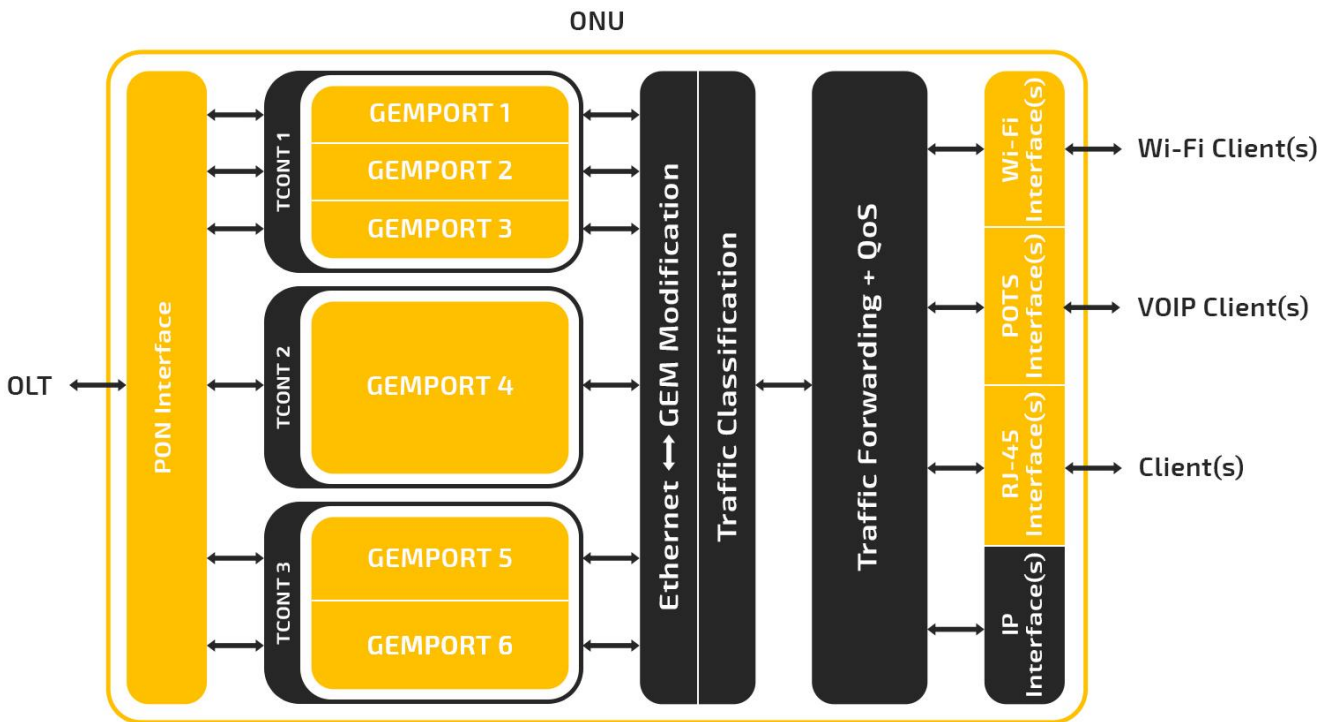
ONU

OLT

PON Interface

TCONT 1

GEMPORT 1

GEMPORT 2

GEMPORT 3

TCONT 2

GEMPORT 4

TCONT 3

GEMPORT 5

GEMPORT 6

Ethernet ⟷ GEM Modification

Traffic Classification

Traffic Forwarding + QoS

Wi-Fi Interface(s)

POTS Interface(s)

RJ-45 Interface(s)

IP Interface(s)

Wi-Fi Client(s)

VOIP Client(s)

Client(s)